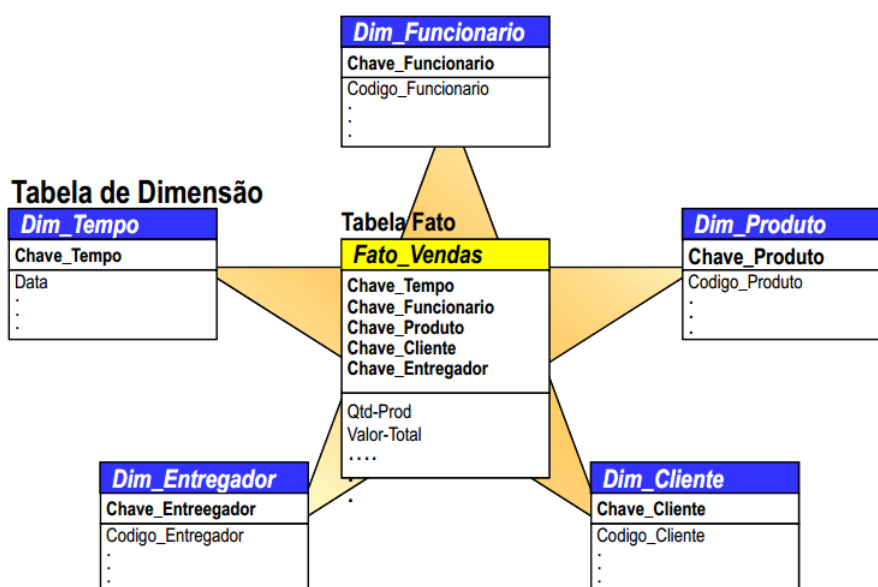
Dim_Funcionario
Chave_Funcionario
Codigo_Funcionario
.
.
.

Tabela de Dimensão

Dim_Tempo
Chave_Tempo
Data
.
.
.

Tabela Fato

Fato_Vendas
Chave_Tempo
Chave_Funcionario
Chave_Produto
Chave_Cliente
Chave_Entregador
Qtd-Prod
Valor-Total
....
.
.

Dim_Produto
Chave_Produto
Codigo_Produto
.
.
.

Dim_Entregador
Chave_Entreegador
Codigo_Entregador
.
.
.

Dim_Cliente
Chave_Cliente
Codigo_Cliente
.
.
.